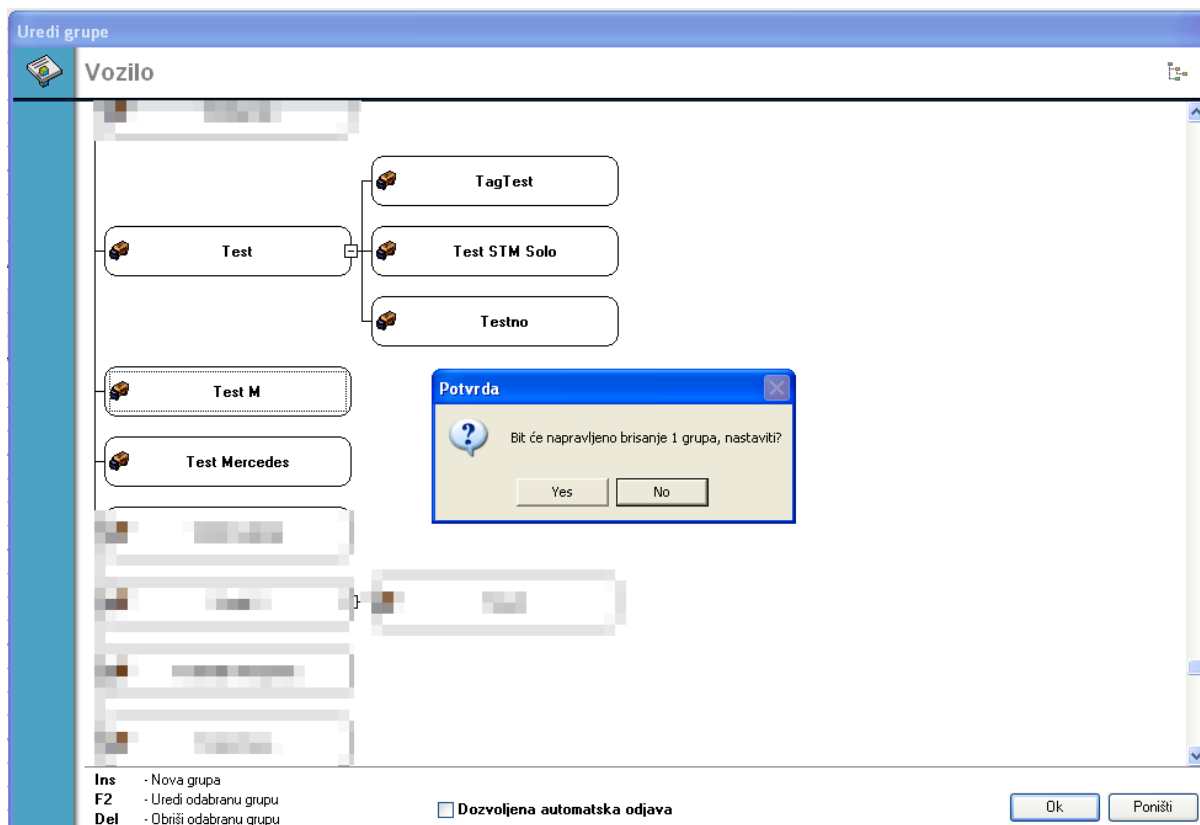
Uredi grupe

Vozilo

TagTest

Test

Test STM Solo

Testno

Test M

Test Mercedes

Potvrda

Bit će napravljeno brisanje 1 grupa, nastaviti?

Yes

No

Ins - Nova grupa
F2 - Uredi odabranu grupu
Del - Obriši odabranu grupu

Dozvoljena automatska odjava

Ok

Poništi